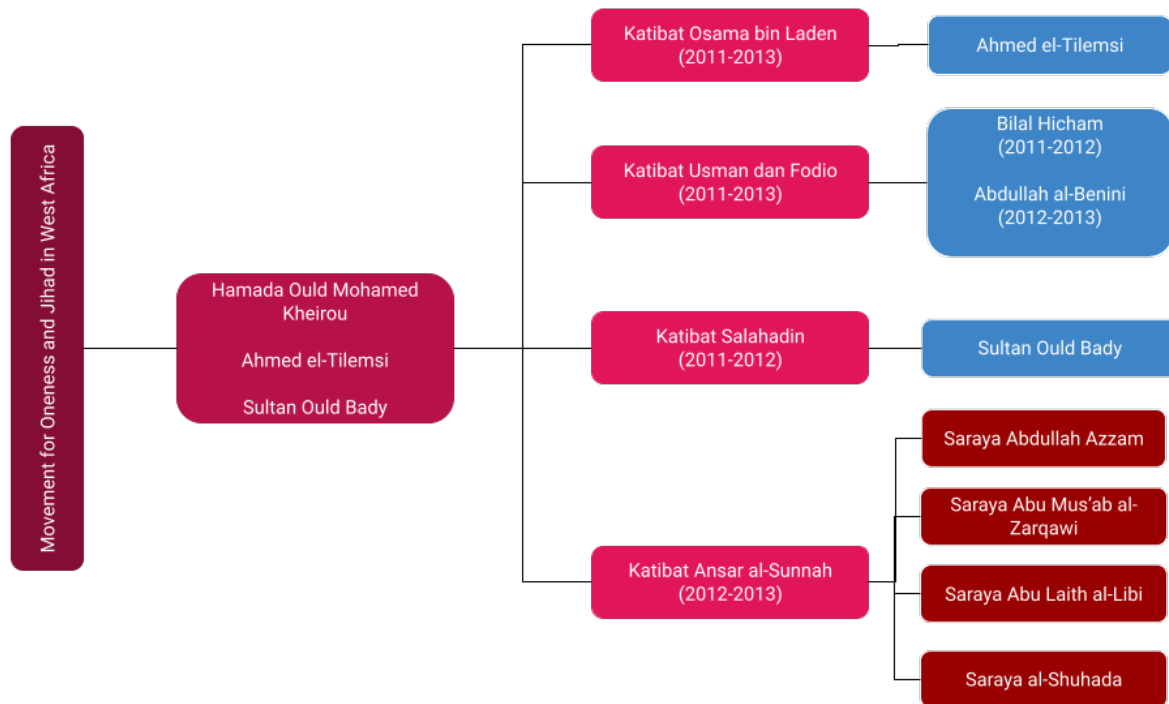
Movement for Oneness and Jihad in West Africa

Hamada Ould Mohamed Kheirou

Ahmed el-Tilemsi

Sultan Ould Bady

Katibat Osama bin Laden (2011-2013)

Ahmed el-Tilemsi

Katibat Usman dan Fodio (2011-2013)

Bilal Hicham (2011-2012)

Abdullah al-Benini (2012-2013)

Katibat Salahadin (2011-2012)

Sultan Ould Bady

Katibat Ansar al-Sunnah (2012-2013)

Saraya Abdullah Azzam

Saraya Abu Mus'ab al-Zarqawi

Saraya Abu Laith al-Libi

Saraya al-Shuhada